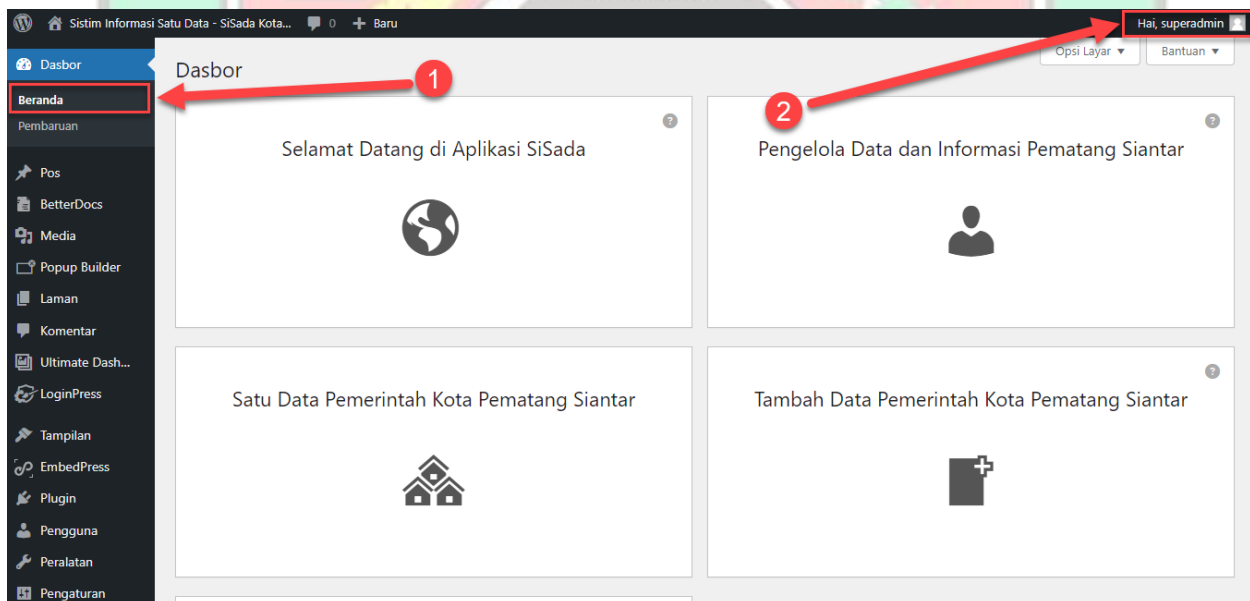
Sistim Informasi Satu Data - SiSada Kota... 0 Baru

Hai, superadmin

Dasbor
Beranda
Pembaruan
Pos
BetterDocs
Media
Popup Builder
Laman
Komentar
Ultimate Dash...
LoginPress
Tampilan
EmbedPress
Plugin
Pengguna
Peralatan
Pengaturan

Opsi Layar ▾
Bantuan ▾

Dasbor

1

2

Selamat Datang di Aplikasi SiSada

Pengelola Data dan Informasi Pematang Siantar

Satu Data Pemerintah Kota Pematang Siantar

Tambah Data Pemerintah Kota Pematang Siantar